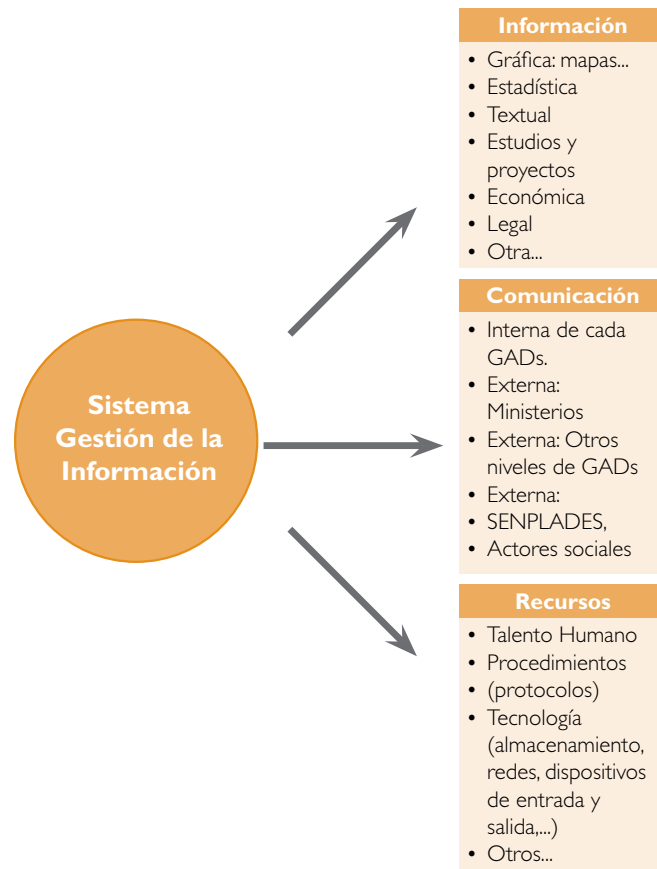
Sistema Gestión de la Información

Información
- Gráfica: mapas...
- Estadística
- Textual
- Estudios y proyectos
- Económica
- Legal
- Otra...

Comunicación
- Interna de cada GADs.
- Externa: Ministerios
- Externa: Otros niveles de GADs
- Externa:
- SENPLADES,
- Actores sociales

Recursos
- Talento Humano
- Procedimientos
- (protocolos)
- Tecnología (almacenamiento, redes, dispositivos de entrada y salida,...)
- Otros...